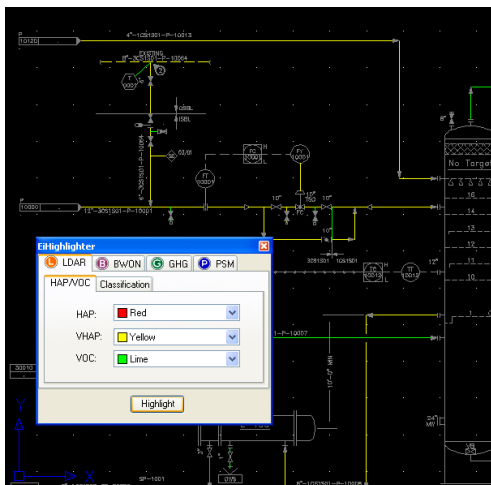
P
10120

4"-1091501-P-10013

EXISTING
6"-1091501-P-10064

T
0001

1086L

1SBL

10"-1091501-P-10009

FC
10001

FY
10001

IT
10001

P
10050

12"-3091501-P-10001

10"

10"

No Target

16

15

14

13

12

11

10

9

EIHighlighter

L LDAR

B BWON

G GHG

P PSM

HAP/VOC

Classification

HAP:

Red

VHAP:

Yellow

VOC:

Lime

Highlight

1-P-10077

30210

Y

X

SP-1001

0105